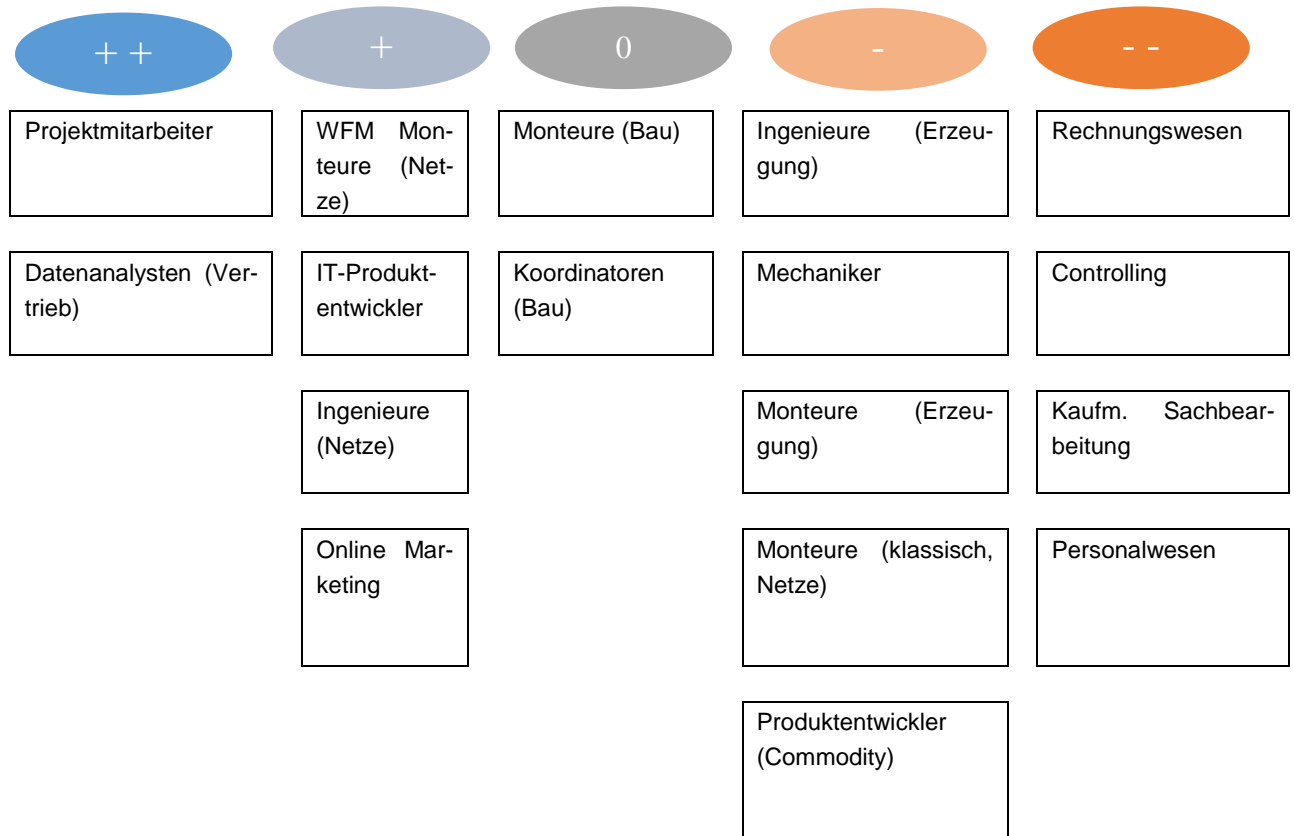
+ +

Projektmitarbeiter

Datenanalysten (Vertrieb)

+

WFM Monteure (Netze)

IT-Produktentwickler

Ingenieure (Netze)

Online Marketing

0

Monteure (Bau)

Koordinatoren (Bau)

-

Ingenieure (Erzeugung)

Mechaniker

Monteure (Erzeugung)

Monteure (klassisch, Netze)

Produktentwickler (Commodity)

- -

Rechnungswesen

Controlling

Kaufm. Sachbearbeitung

Personalwesen